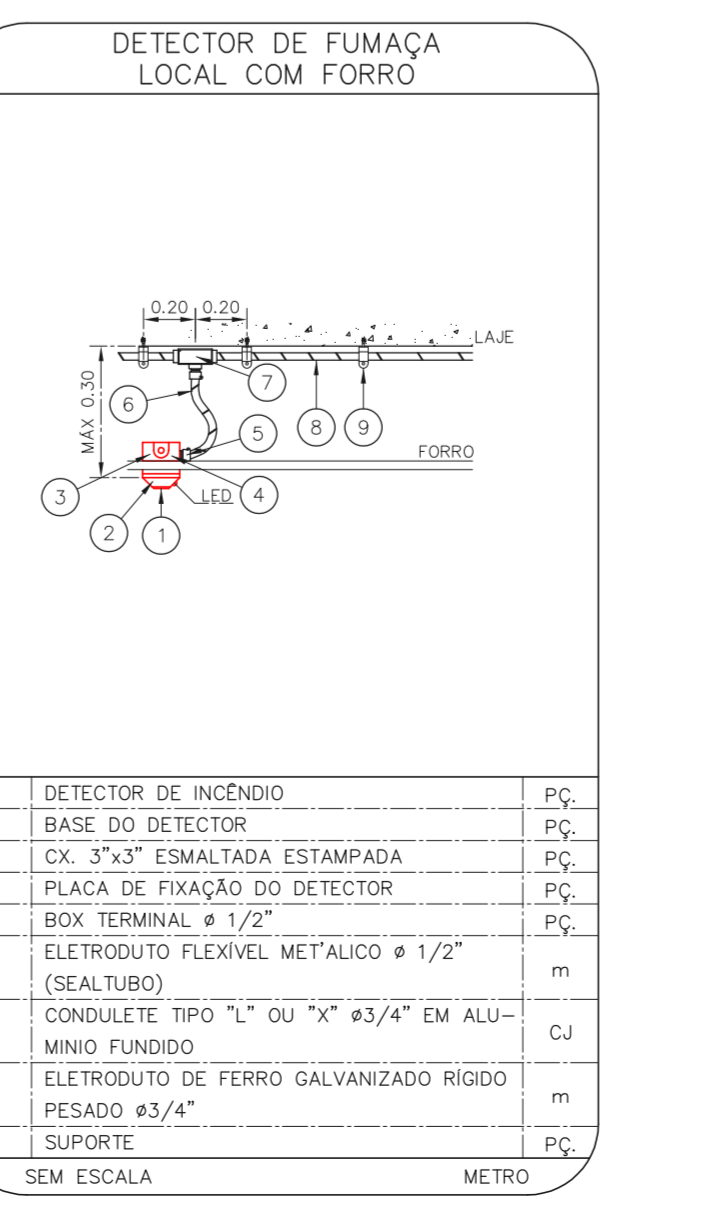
DETECTOR DE FUMAÇA
LOCAL COM FORRO

0.20 0.20
LAJE
MÁX 0.30
6
7
5
8
9
FORRO
3
LED
4
2
1

| DETECTOR DE INCÊNDIO | PÇ. |
|---|---|
| BASE DO DETECTOR | PÇ. |
| CX. 3"x3" ESMALTADA ESTAMPADA | PÇ. |
| PLACA DE FIXAÇÃO DO DETECTOR | PÇ. |
| BOX TERMINAL ø 1/2" | PÇ. |
| ELETRODUTO FLEXÍVEL MET'ALICO ø 1/2" (SEALTUBO) | m |
| CONDULETE TIPO "L" OU "X" ø3/4" EM ALUMINIO FUNDIDO | CJ |
| ELETRODUTO DE FERRO GALVANIZADO RÍGIDO PESADO ø3/4" | m |
| SUPORTE | PÇ. |

SEM ESCALA METRO